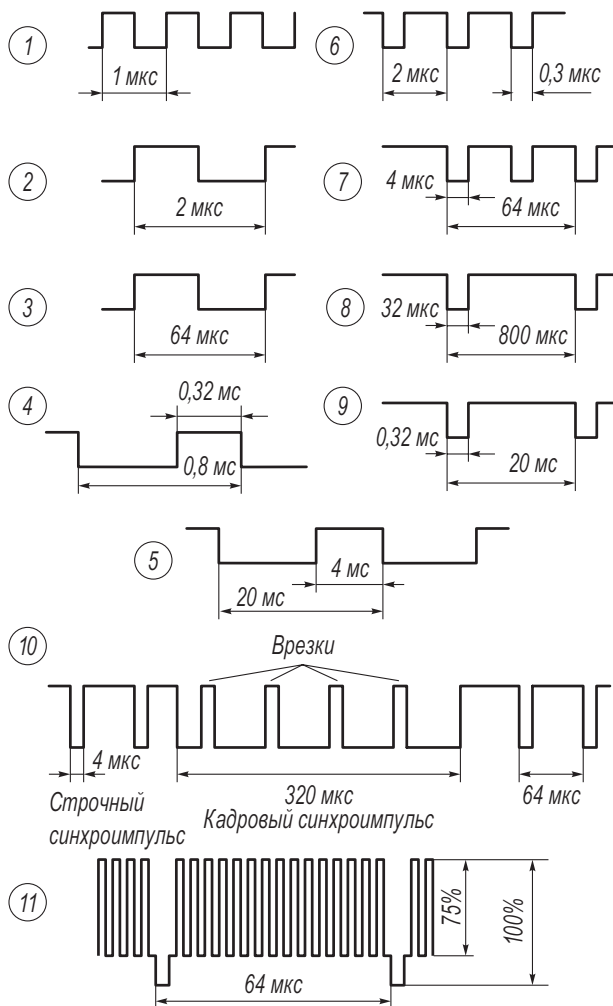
1
1 мкс
6
2 мкс
0,3 мкс
2
2 мкс
7
4 мкс
64 мкс
3
64 мкс
8
32 мкс
800 мкс
4
0,32 мс
0,8 мс
9
0,32 мс
20 мс
5
4 мс
20 мс
10
Врезки
4 мкс
Строчный синхроимпульс
320 мкс
Кадровый синхроимпульс
64 мкс
11
75%
100%
64 мкс